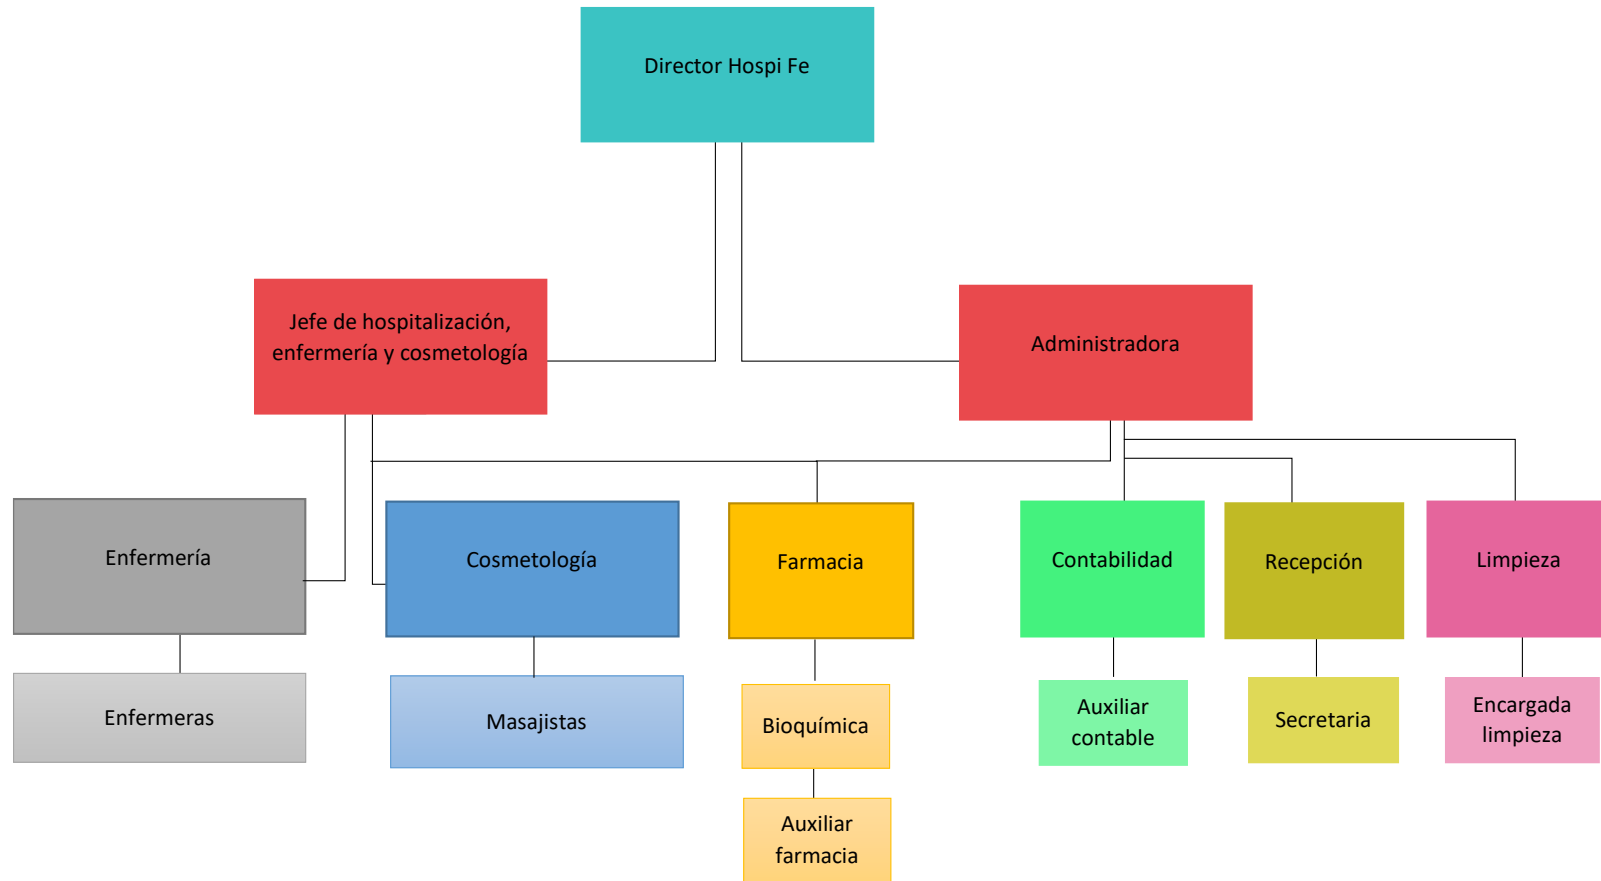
Director Hospi Fe

Jefe de hospitalización, enfermería y cosmetología

Administradora

Enfermería

Cosmetología

Farmacia

Contabilidad

Recepción

Limpieza

Enfermeras

Masajistas

Bioquímica

Auxiliar farmacia

Auxiliar contable

Secretaria

Encargada limpieza